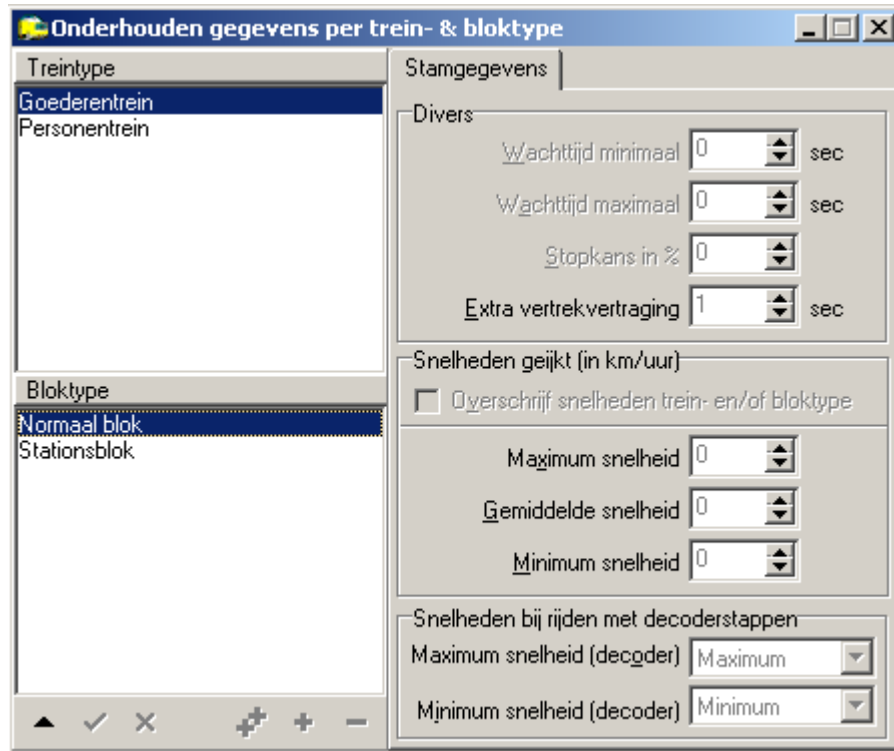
Onderhouden gegevens per trein- & bloktype

Treintype
Goederentrein
Personentrein

Bloktype
Normaal blok
Stationsblok

Stamgegevens

Divers
Wachttijd minimaal 0 sec
Wachttijd maximaal 0 sec
Stopkans in % 0
Extra vertrekvertraging 1 sec

Snelheden geijkt (in km/uur)
Overschrijf snelheden trein- en/of bloktype
Maximum snelheid 0
Gemiddelde snelheid 0
Minimum snelheid 0

Snelheden bij rijden met decoderstappen
Maximum snelheid (decoder) Maximum
Minimum snelheid (decoder) Minimum